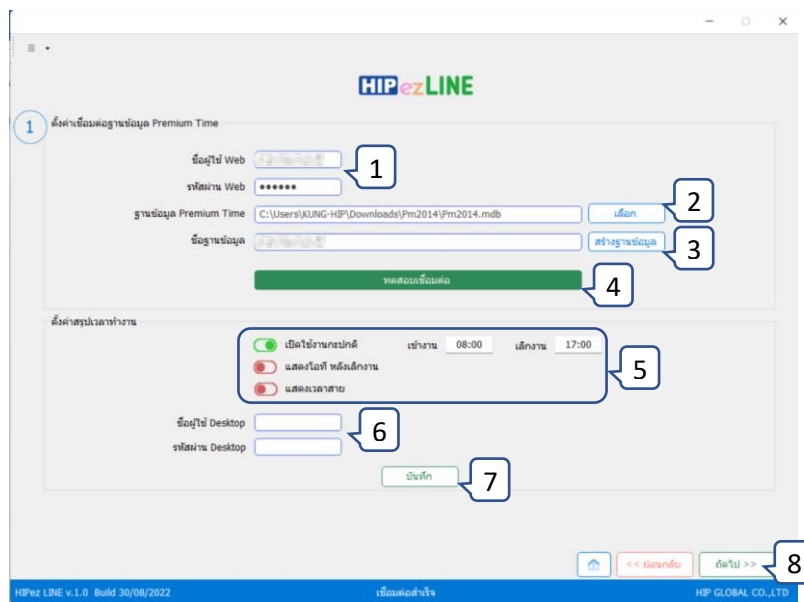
HIPezLINE

1

ตั้งค่าเชื่อมต่อฐานข้อมูล Premium Time

ชื่อผู้ใช้ Web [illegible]

รหัสผ่าน Web ••••••

ฐานข้อมูล Premium Time C:\Users\KUNG-HIP\Downloads\Pm2014\Pm2014.mdb

เลือก

ชื่อฐานข้อมูล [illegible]

สร้างฐานข้อมูล

ทดสอบเชื่อมต่อ

1 2 3 4

ตั้งค่าสรุปเวลาทำงาน

เปิดใช้งานกะปกติ เข้างาน 08:00 เลิกงาน 17:00

แสดงโอที หลังเลิกงาน

แสดงเวลาสาย

5

ชื่อผู้ใช้ Desktop

รหัสผ่าน Desktop

6

บันทึก

7

<< ย้อนกลับ ถัดไป >>

8

HIPez LINE v.1.0 Build 30/08/2022 เชื่อมต่อสำเร็จ HIP GLOBAL CO.,LTD